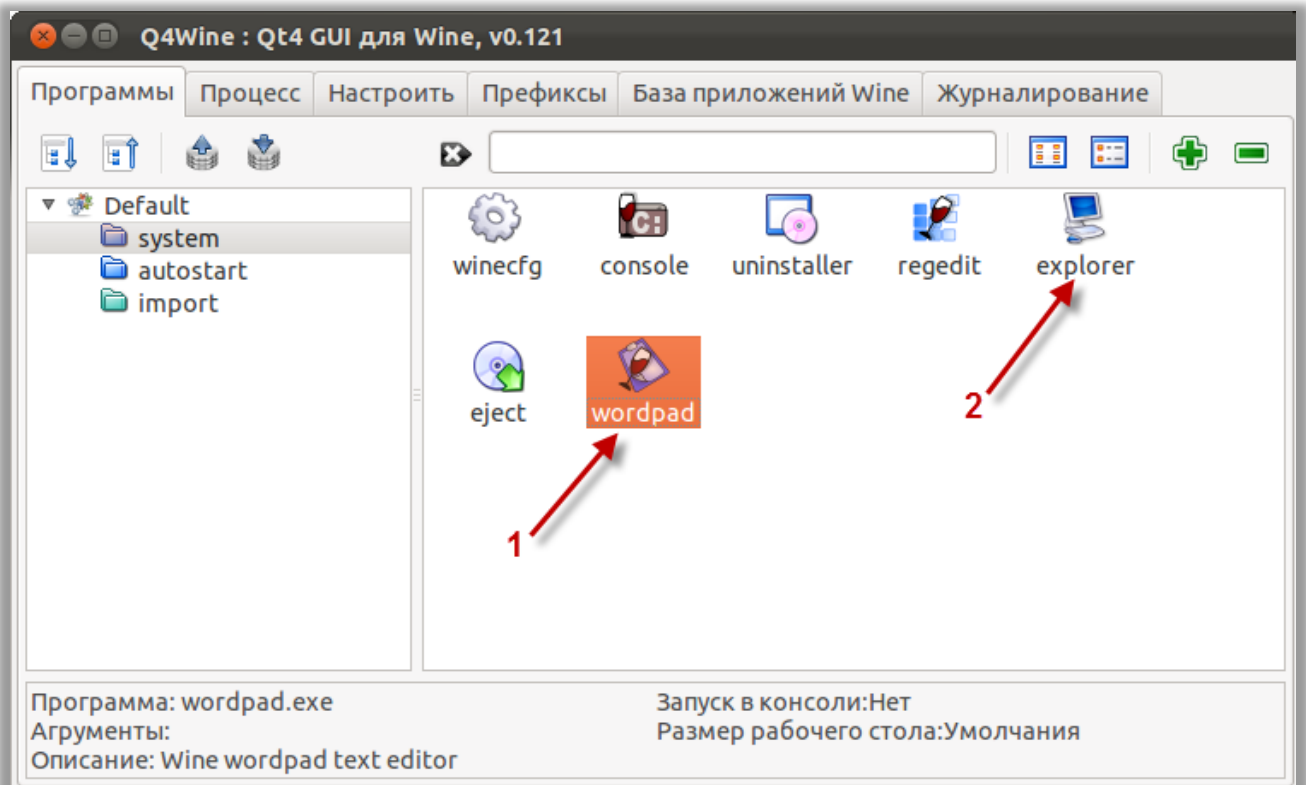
Q4Wine : Qt4 GUI для Wine, v0.121

Программы | Процесс | Настроить | Префиксы | База приложений Wine | Журналирование

Default
system
autostart
import

winecfg
console
uninstaller
regedit
explorer
eject
wordpad

1
2

Программа: wordpad.exe
Агрументы:
Описание: Wine wordpad text editor

Запуск в консоли:Нет
Размер рабочего стола:Умолчания